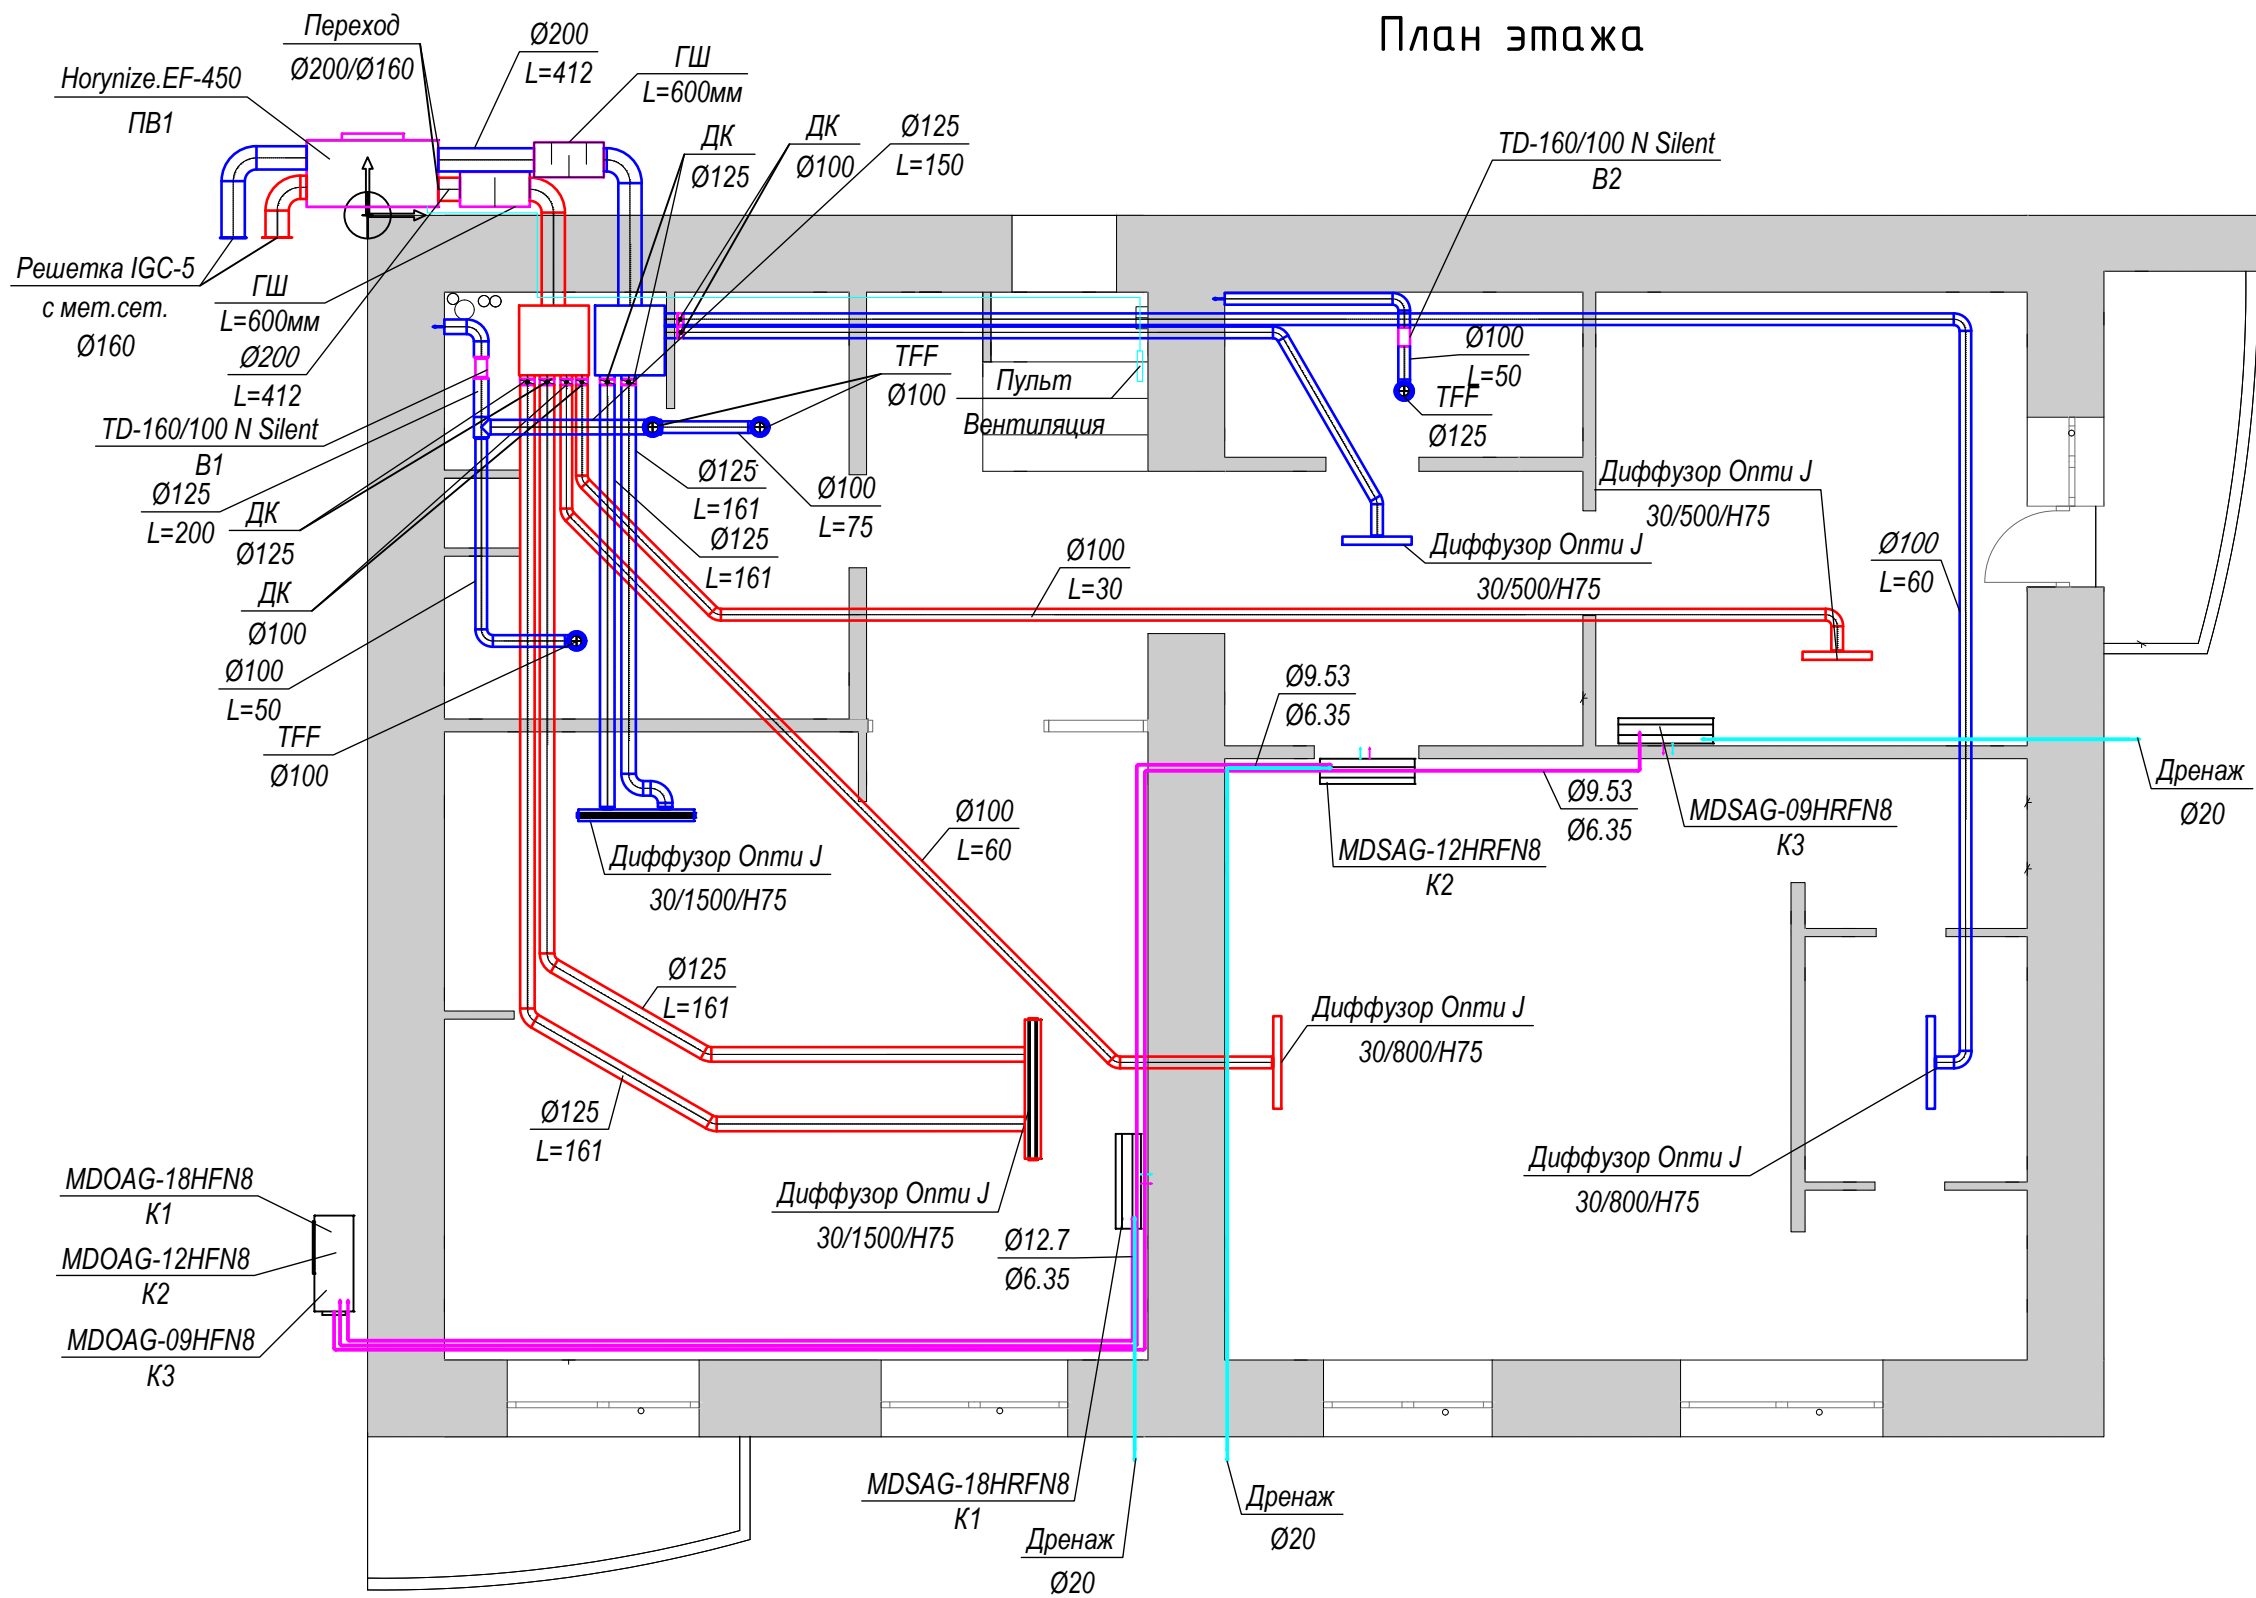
План этажа

Переход
Ø200/Ø160

Ø200
L=412

ГШ
L=600мм

Horynize.EF-450
ПВ1

ДК
Ø125

ДК
Ø100

Ø125
L=150

TD-160/100 N Silent
В2

Решетка IGC-5
с мет.сет.
Ø160

ГШ
L=600мм
Ø200
L=412

TD-160/100 N Silent
В1

Ø125
L=200

ДК
Ø125

ДК
Ø100

Ø100
L=50

TFF
Ø100

TFF
Ø100

Пульт
Вентиляция

Ø100
L=50

TFF
Ø125

Ø125
L=161

Ø125
L=161

Ø100
L=75

Диффузор Onmu J
30/500/H75

Диффузор Onmu J
30/500/H75

Ø100
L=30

Ø100
L=60

Ø9.53
Ø6.35

Дренаж
Ø20

Ø9.53
Ø6.35

MDSAG-09HRFN8
К3

MDSAG-12HRFN8
К2

Диффузор Onmu J
30/1500/H75

Ø100
L=60

Ø125
L=161

Диффузор Onmu J
30/800/H75

Ø125
L=161

Диффузор Onmu J
30/800/H75

MDOAG-18HFN8
К1

MDOAG-12HFN8
К2

MDOAG-09HFN8
К3

Диффузор Onmu J
30/1500/H75

Ø12.7
Ø6.35

MDSAG-18HRFN8
К1

Дренаж
Ø20

Дренаж
Ø20